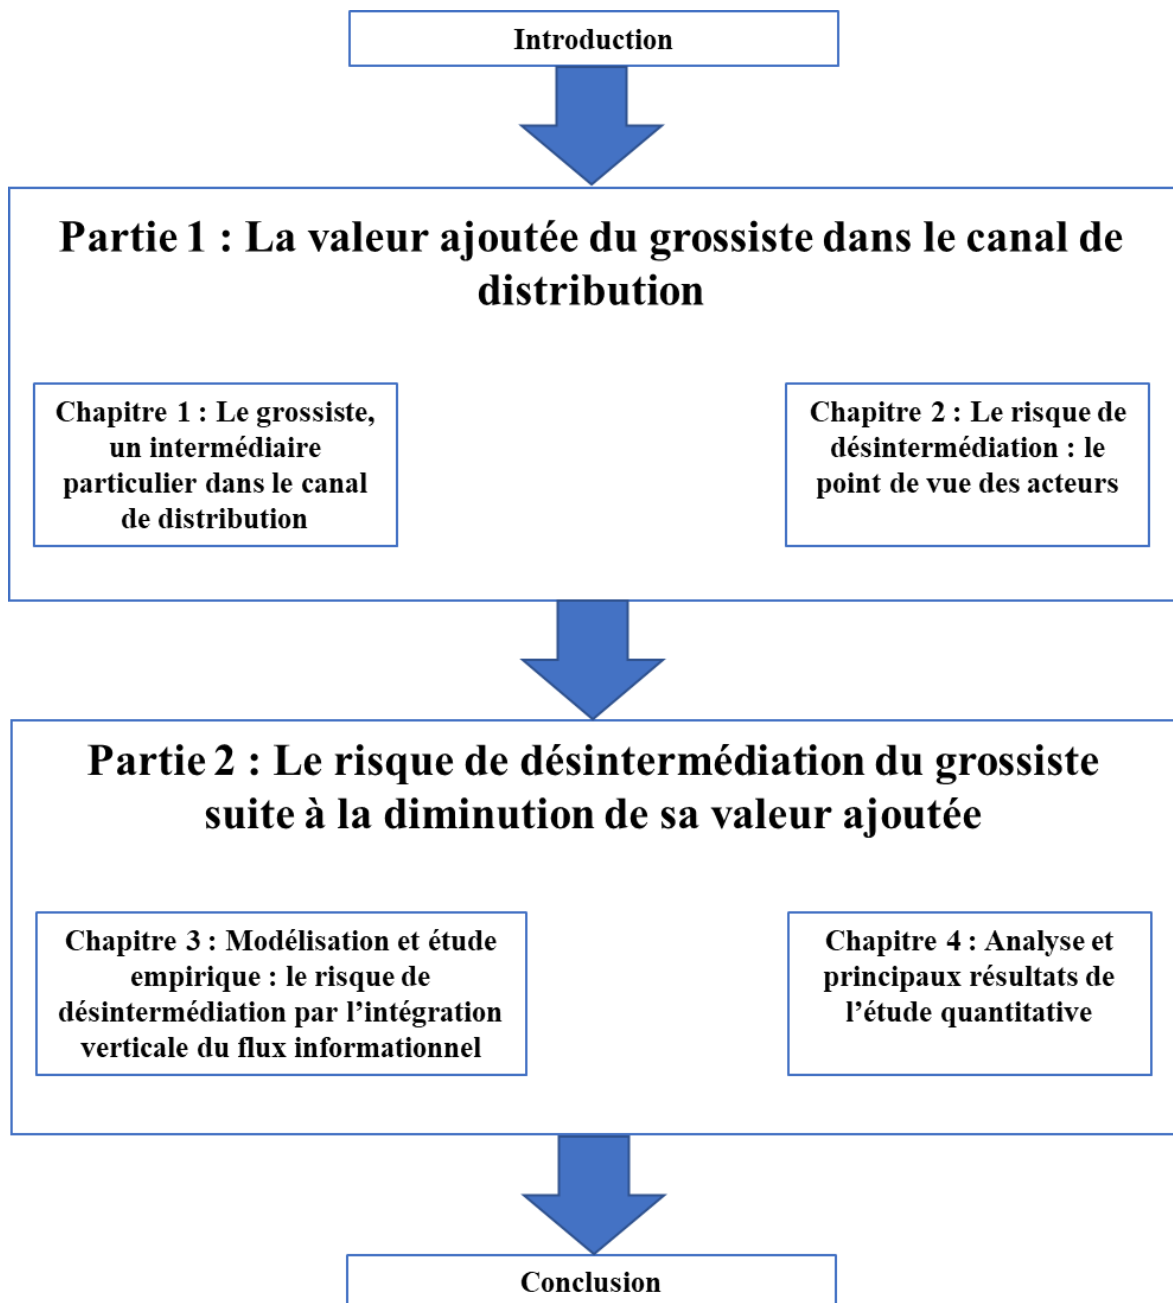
Introduction

Partie 1 : La valeur ajoutée du grossiste dans le canal de distribution

Chapitre 1 : Le grossiste, un intermédiaire particulier dans le canal de distribution

Chapitre 2 : Le risque de désintermédiation : le point de vue des acteurs

Partie 2 : Le risque de désintermédiation du grossiste suite à la diminution de sa valeur ajoutée

Chapitre 3 : Modélisation et étude empirique : le risque de désintermédiation par l'intégration verticale du flux informationnel

Chapitre 4 : Analyse et principaux résultats de l'étude quantitative

Conclusion